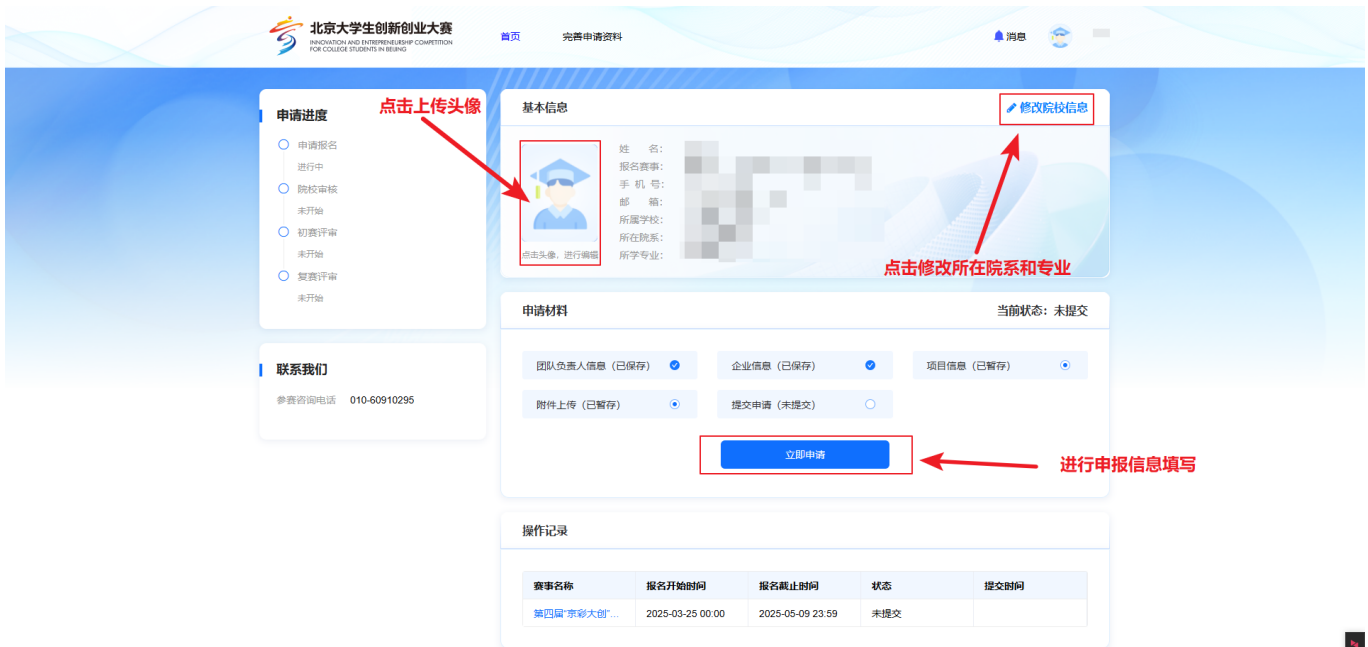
北京大学生创新创业大赛
INNOVATION AND ENTREPRENEURSHIP COMPETITION FOR COLLEGE STUDENTS IN BEIJING

首页
完善申请资料
消息

申请进度
申请报名
进行中
院校审核
未开始
初赛评审
未开始
复赛评审
未开始

联系我们
参赛咨询电话 010-60910295

点击上传头像

基本信息
修改院校信息

点击头像，进行编辑

姓 名:
报名赛事:
手 机 号:
邮 箱:
所属学校:
所在院系:
所学专业:

点击修改所在院系和专业

申请材料
当前状态：未提交

团队负责人信息（已保存）
企业信息（已保存）
项目信息（已暂存）
附件上传（已暂存）
提交申请（未提交）

立即申请

进行申报信息填写

操作记录

| 赛事名称 | 报名开始时间 | 报名截止时间 | 状态 | 提交时间 |
|---|---|---|---|---|
| 第四届"京彩大创"... | 2025-03-25 00:00 | 2025-05-09 23:59 | 未提交 | |